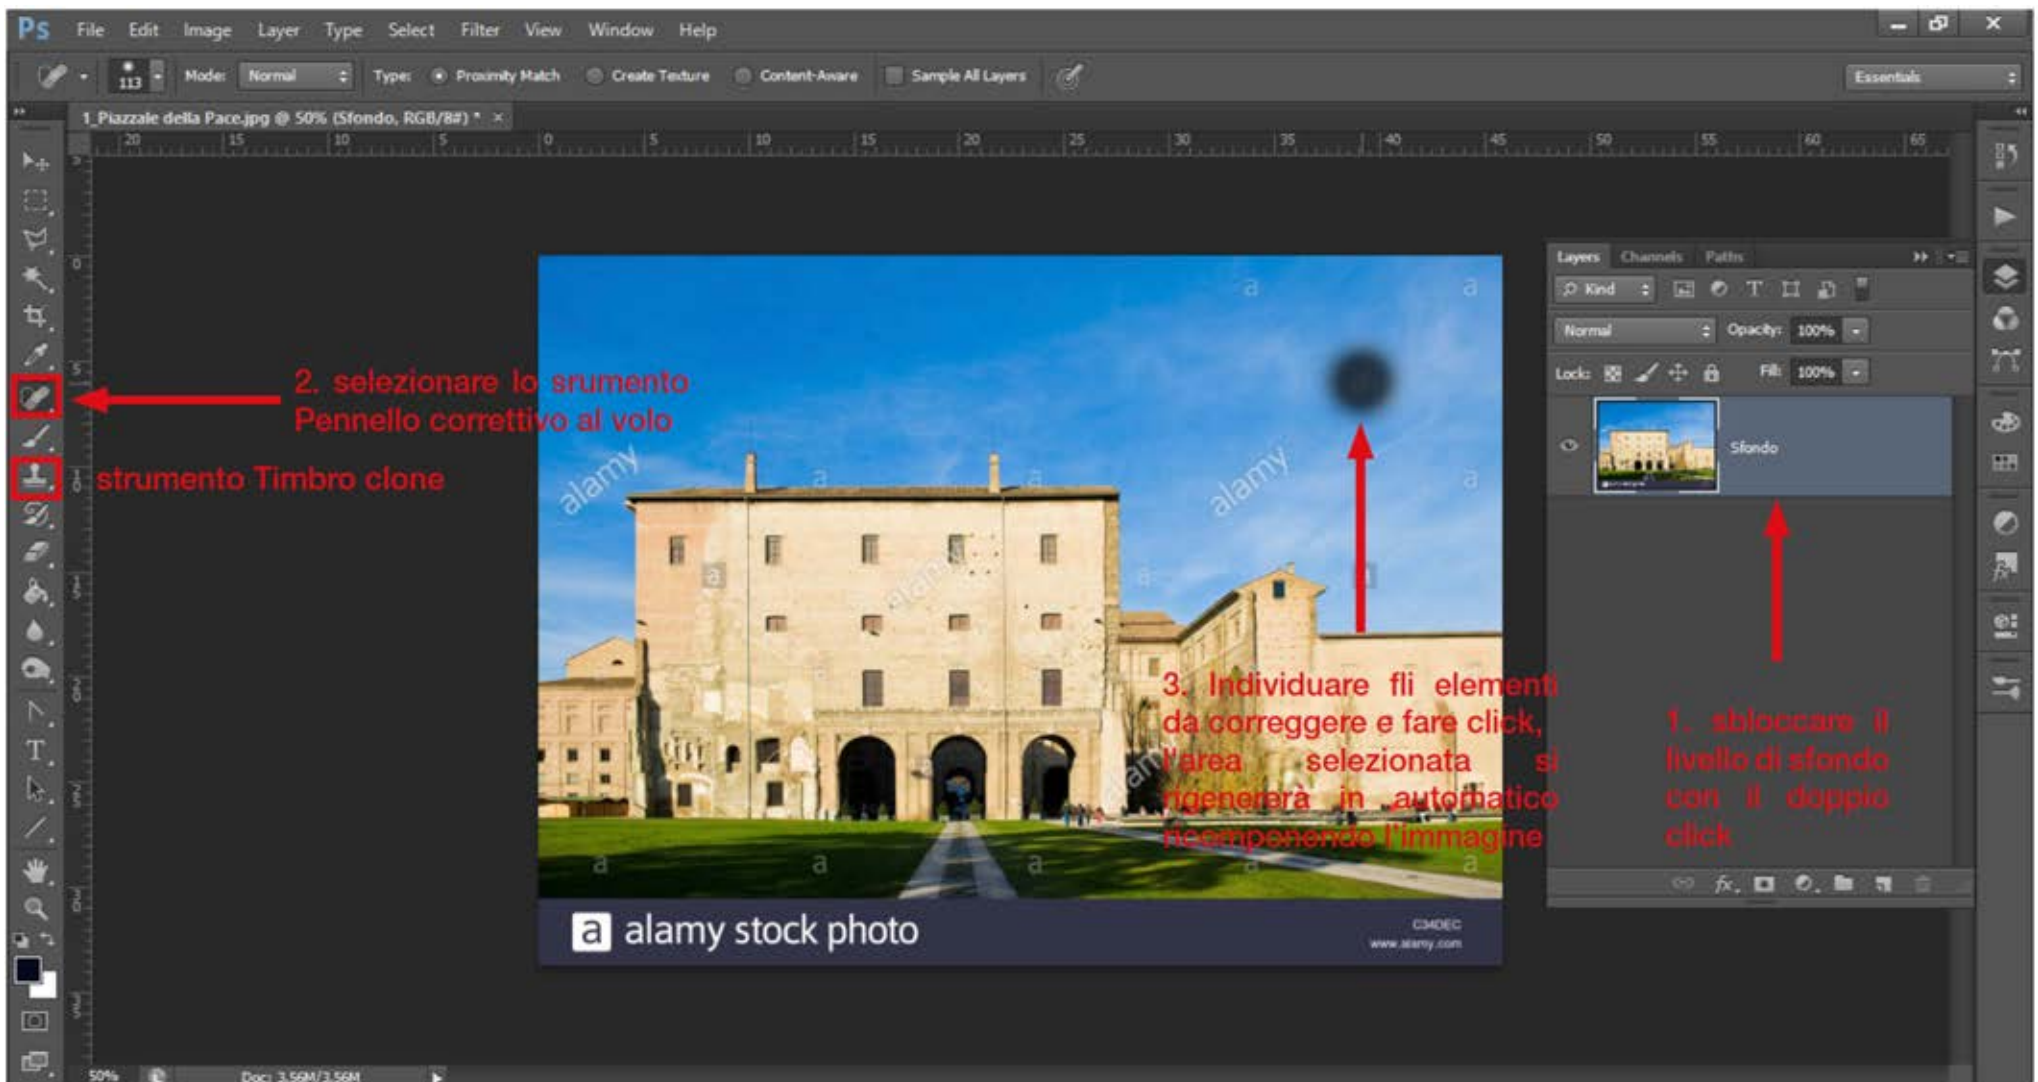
Ps File Edit Image Layer Type Select Filter View Window Help

113 Mode: Normal Type: Proximity Match Create Texture Content-Aware Sample All Layers

Essentials

1_Piazzale della Pace.jpg @ 50% (Sfondo, RGB/8#) * ×

20 15 10 5 0 5 10 15 20 25 30 35 40 45 50 55 60 65

2. selezionare lo srumento Pennello correttivo al volo

strumento Timbro clone

alamy

alamy

3. Individuare fli elementi da correggere e fare click, l'area selezionata si rigenererà in automatico ricomponendo l'immagine

a alamy stock photo

C34DEC
www.alamy.com

Layers Channels Paths

Kind

Normal Opacity: 100%

Lock: Fill: 100%

Sfondo

1. sbloccare il livello di sfondo con il doppio click

50% Doc: 3.56M/3.56M